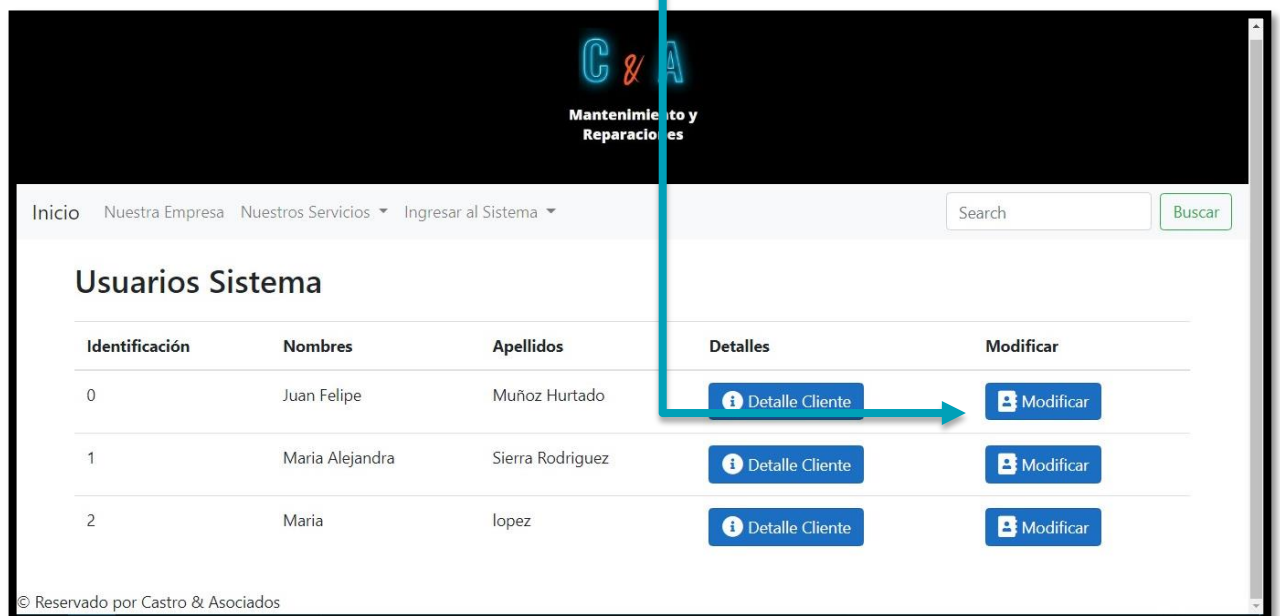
C & A

Mantenimiento y Reparaciones

Inicio Nuestra Empresa Nuestros Servicios Ingresar al Sistema

Search Buscar

Usuarios Sistema

| Identificación | Nombres | Apellidos | Detalles | Modificar |
|---|---|---|---|---|
| 0 | Juan Felipe | Muñoz Hurtado | Detalle Cliente | Modificar |
| 1 | Maria Alejandra | Sierra Rodriguez | Detalle Cliente | Modificar |
| 2 | Maria | lopez | Detalle Cliente | Modificar |

© Reservado por Castro & Asociados